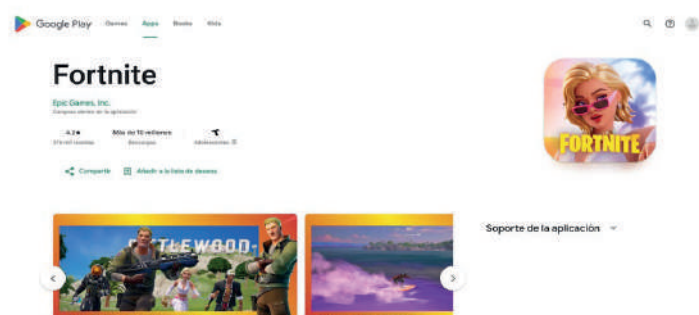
Google Play Games Apps Books Kids

Fortnite

Epic Games, Inc.

Compras dentro de la aplicación

4.2★
376 mil reseñas

Más de 10 millones
Descargas

Adolescentes ⓘ

Compartir

Añadir a la lista de deseos

TTLEWOOD

FORTNITE

Soporte de la aplicación